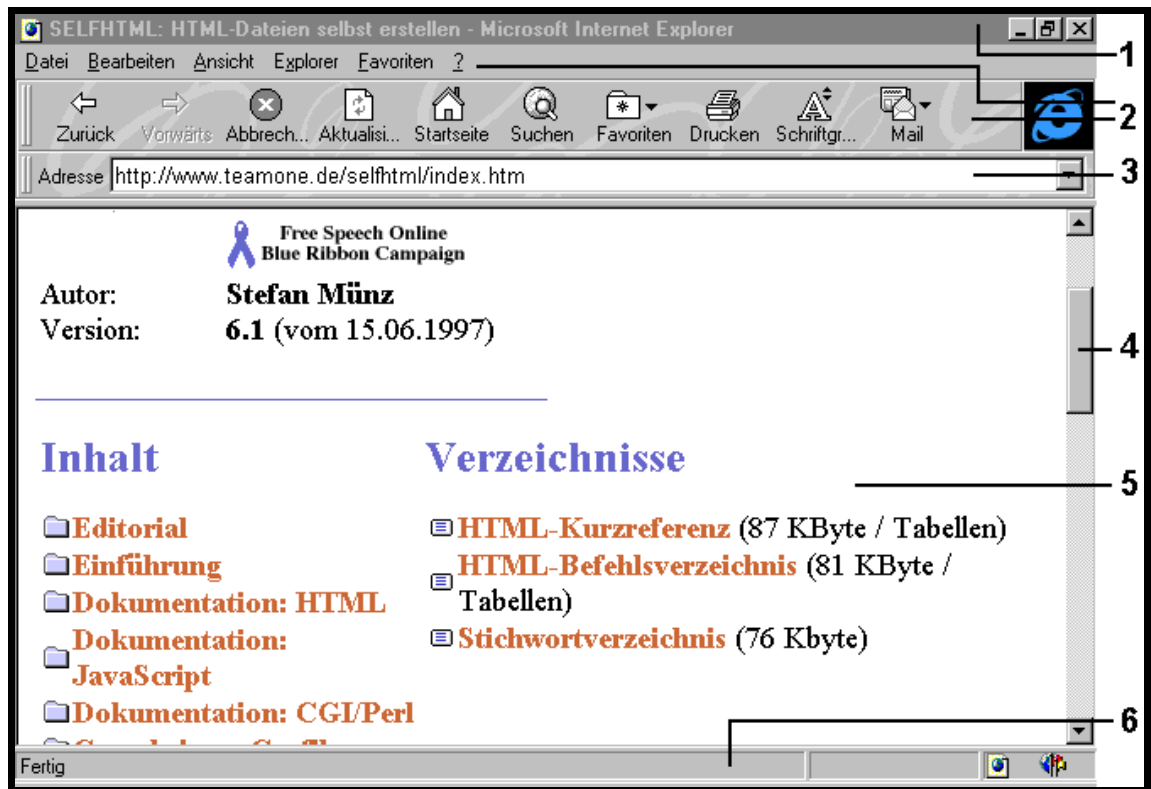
SELFHTML: HTML-Dateien selbst erstellen - Microsoft Internet Explorer

Datei Bearbeiten Ansicht Explorer Favoriten ?

Zurück Vorwärts Abbrech... Aktualisi... Startseite Suchen Favoriten Drucken Schriftgr... Mail

Adresse http://www.teamone.de/selfhtml/index.htm

Free Speech Online
Blue Ribbon Campaign

Autor: Stefan Münz
Version: 6.1 (vom 15.06.1997)

Inhalt

Editorial
Einführung
Dokumentation: HTML
Dokumentation: JavaScript
Dokumentation: CGI/Perl
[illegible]

Verzeichnisse

HTML-Kurzreferenz (87 KByte / Tabellen)
HTML-Befehlsverzeichnis (81 KByte / Tabellen)
Stichwortverzeichnis (76 Kbyte)

Fertig

1
2
2
3
4
5
6